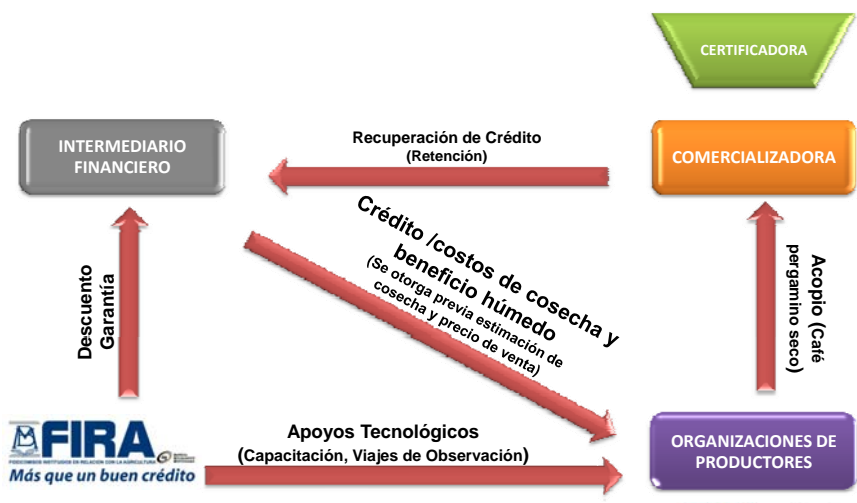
CERTIFICADORA

INTERMEDIARIO FINANCIERO

Recuperación de Crédito
(Retención)

COMERCIALIZADORA

Crédito /costos de cosecha y beneficio húmedo
(Se otorga previa estimación de cosecha y precio de venta)

Descuento
Garantía

Acopio (Café pergamino seco)

FIRA
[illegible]
Más que un buen crédito

Apoyos Tecnológicos
(Capacitación, Viajes de Observación)

ORGANIZACIONES DE PRODUCTORES